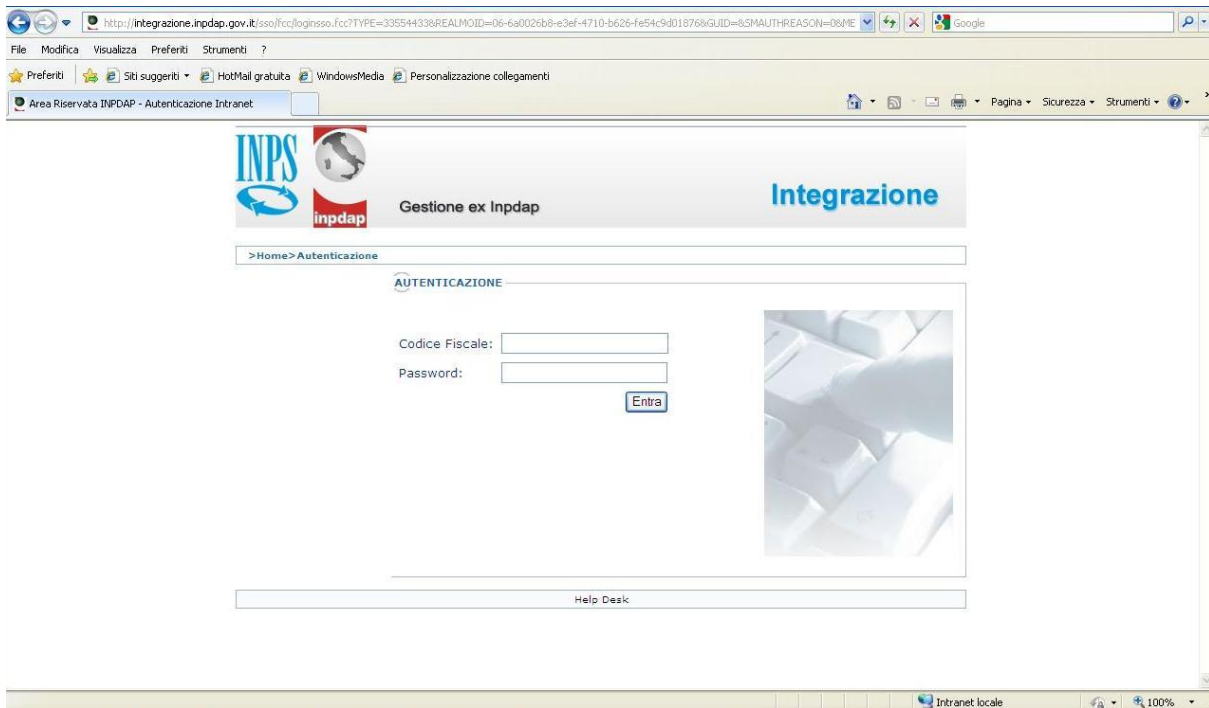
http://integrazione.inpdap.gov.it/sso/fcc/loginsso.fcc?TYPE=33554433&REALMOID=06-6a0026b8-e3ef-4710-b626-fe54c9d01876&GUID=&SMAUTHREASON=0&ME

Google

File Modifica Visualizza Preferiti Strumenti ?

Preferiti Siti suggeriti HotMail gratuita WindowsMedia Personalizzazione collegamenti

Area Riservata INPDAP - Autenticazione Intranet

Pagina Sicurezza Strumenti

INPS

inpdap

Gestione ex Inpdap

Integrazione

>Home>Autenticazione

AUTENTICAZIONE

Codice Fiscale:

Password:

Entra

Help Desk

Intranet locale

100%